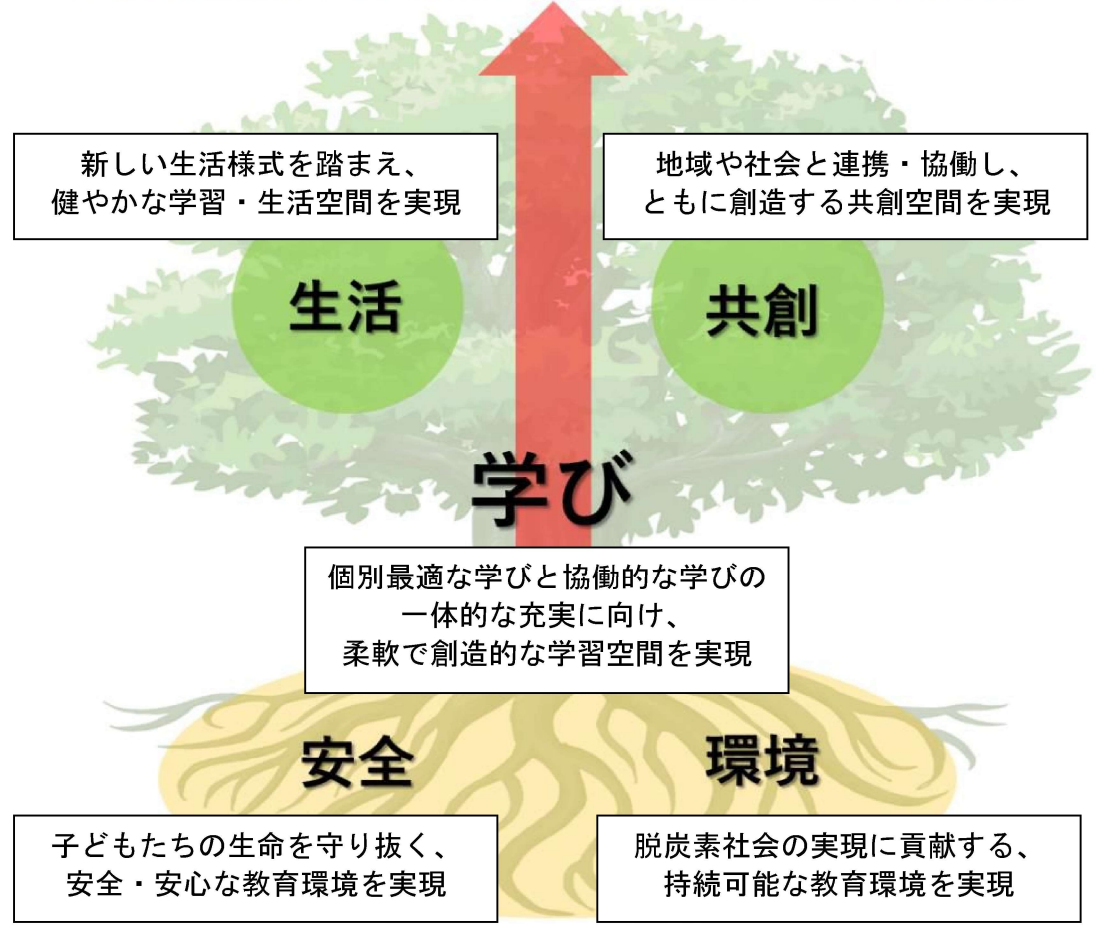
新しい生活様式を踏まえ、
健やかな学習・生活空間を実現

地域や社会と連携・協働し、
ともに創造する共創空間を実現

生活

共創

学び

個別最適な学びと協働的な学びの
一体的な充実に向け、
柔軟で創造的な学習空間を実現

安全

環境

子どもたちの生命を守り抜く、
安全・安心な教育環境を実現

脱炭素社会の実現に貢献する、
持続可能な教育環境を実現